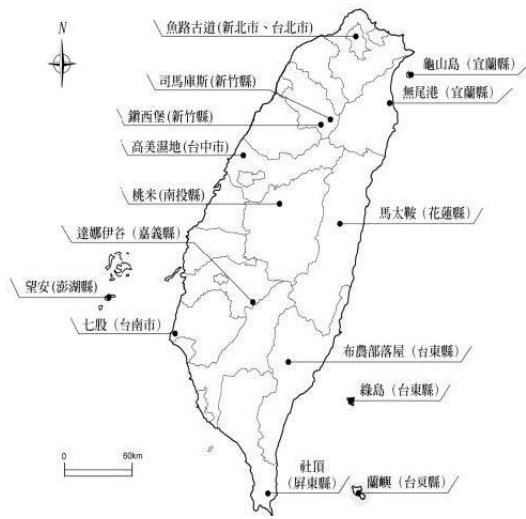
N

魚路古道(新北市、台北市)

龜山島(宜蘭縣)

司馬庫斯(新竹縣)

無尾港(宜蘭縣)

鎮西堡(新竹縣)

高美濕地(台中市)

桃米(南投縣)

馬太鞍(花蓮縣)

達娜伊谷(嘉義縣)

望安(澎湖縣)

七股(台南市)

布農部落屋(台東縣)

綠島(台東縣)

0 60km

社頂(屏東縣)

蘭嶼(台東縣)